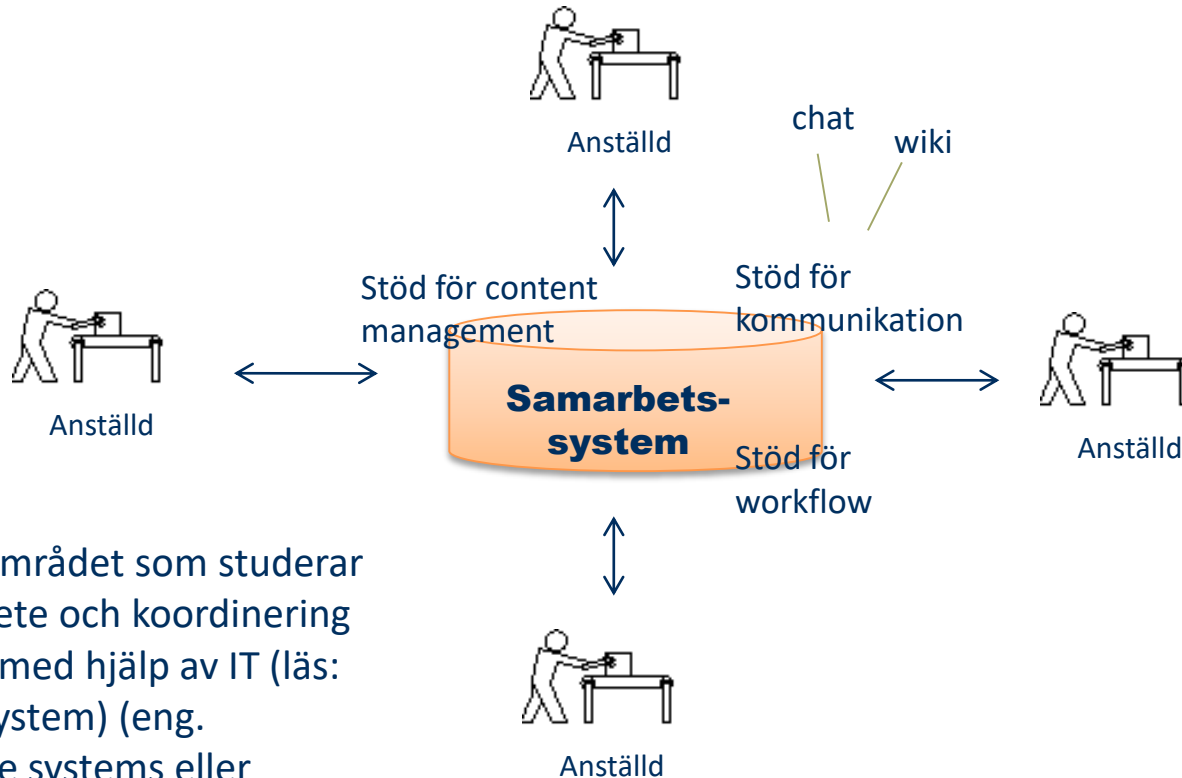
Anställd

chat

wiki

Stöd för content management

Stöd för kommunikation

Anställd

Samarbetssystem

Anställd

Stöd för workflow

mrådet som studerar
ete och koordinering
med hjälp av IT (läs:
ystem) (eng.
e systems eller

Anställd